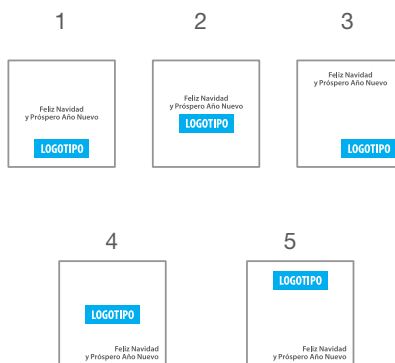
1

Feliz Navidad
y Próspero Año Nuevo

LOGOTIPO

2

Feliz Navidad
y Próspero Año Nuevo

LOGOTIPO

3

Feliz Navidad
y Próspero Año Nuevo

LOGOTIPO

4

LOGOTIPO

Feliz Navidad
y Próspero Año Nuevo

5

LOGOTIPO

Feliz Navidad
y Próspero Año Nuevo